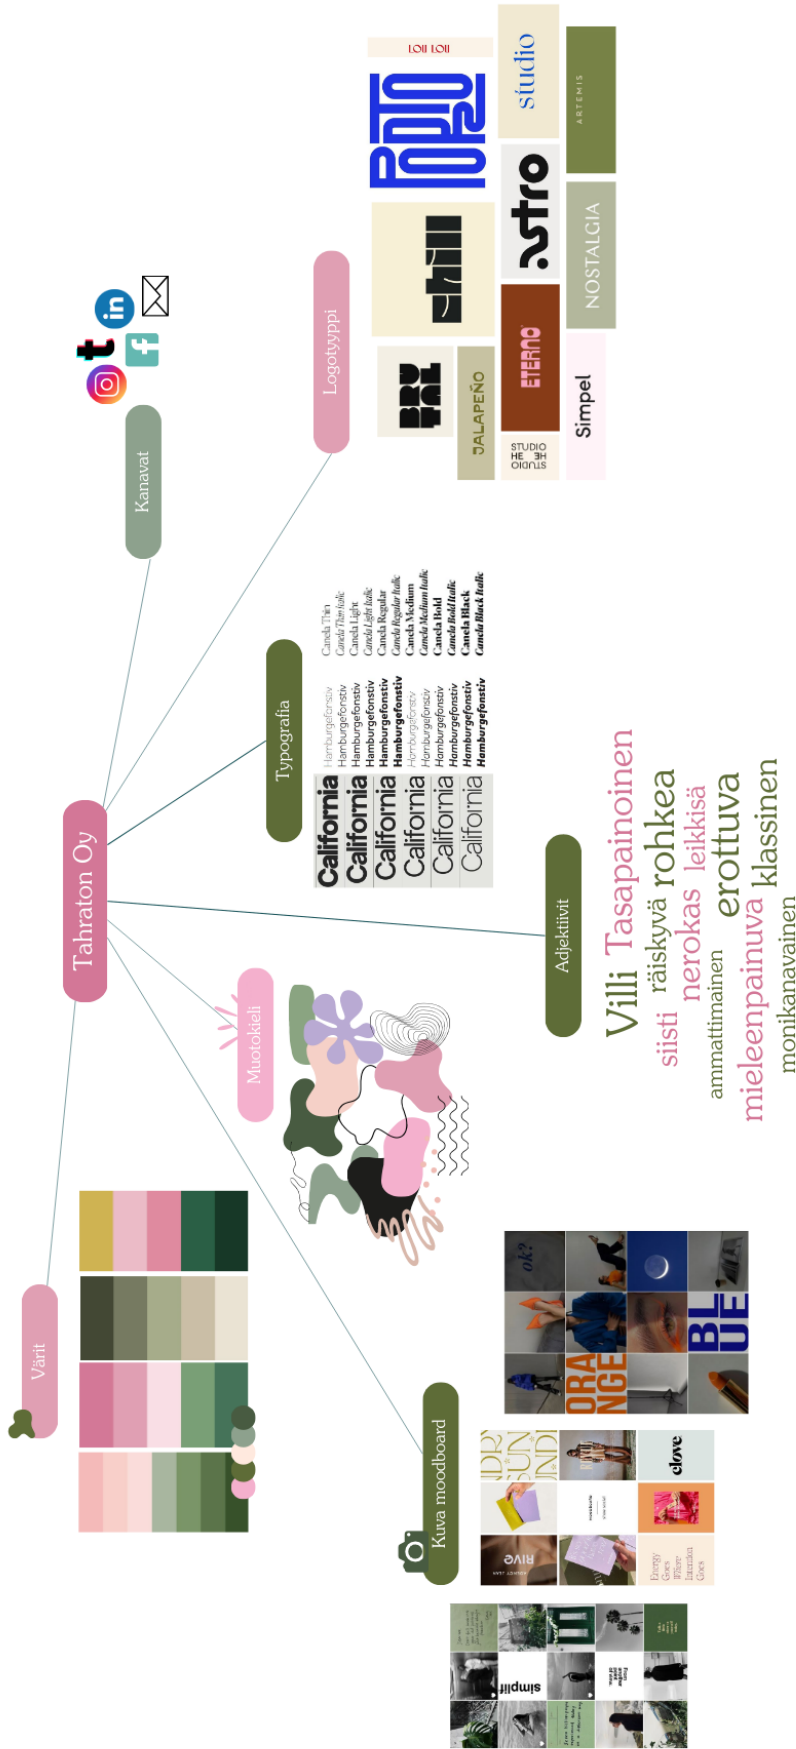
Tahraton Oy

Logotyyppi

LOU LOU

studio

ARTEMIS

PORTO

.stro

NOSTALGIA

BRUTAL

JALAPEÑO

ETERNO

STUDIO HE

Simpel

Kanavat

Typografia

California
California
California
California
California
California

Hamburgefonstiv
Hamburgefonstiv
Hamburgefonstiv
Hamburgefonstiv
Hamburgefonstiv
Hamburgefonstiv
Hamburgefonstiv
Hamburgefonstiv
Hamburgefonstiv
Hamburgefonstiv
Hamburgefonstiv

Canela Thin
Canela Thin Italic
Canela Light
Canela Light Italic
Canela Regular
Canela Regular Italic
Canela Medium
Canela Medium Italic
Canela Bold
Canela Bold Italic
Canela Black
Canela Black Italic

Adjektiivit

Villi Tasapainoinen
siisti räiskyvä rohkea
nerokas leikkisä
ammattimainen erottuva
mieleenpainuva klassinen
monikanavainen

Muotokieli

Värit

Kuva moodboard

ok?

ORANGE

BLUE

clove

RIVE

simplif